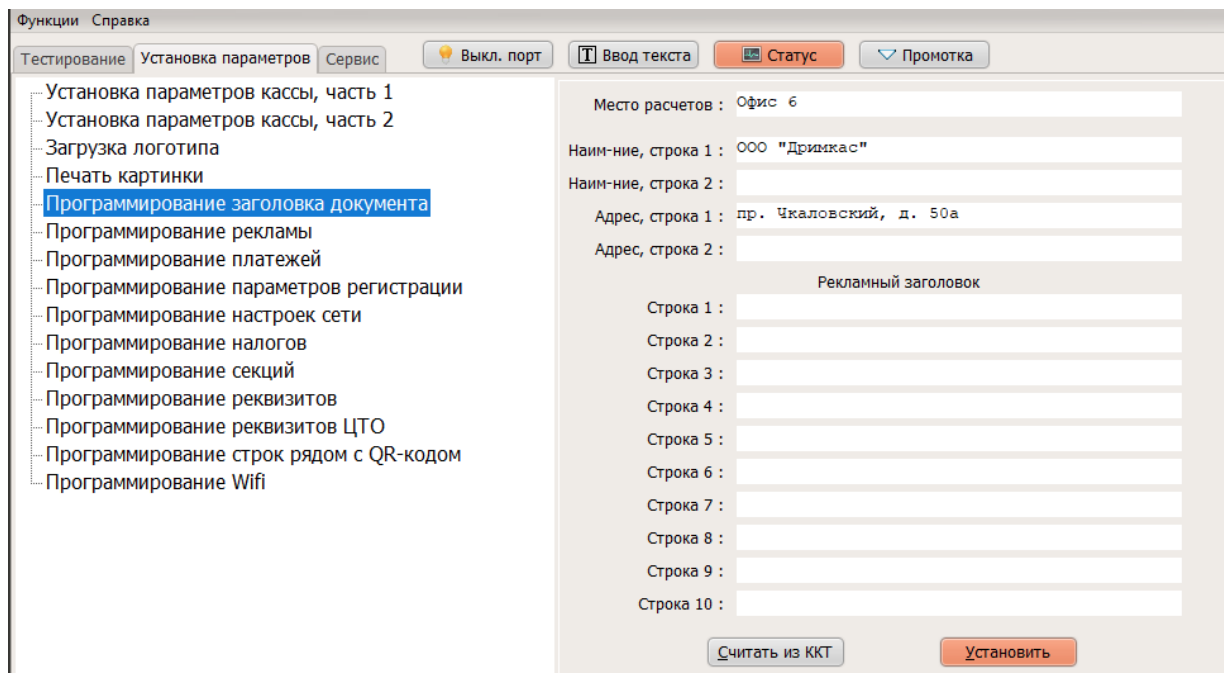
Функции Справка

Тестирование | Установка параметров | Сервис

Выкл. порт | Ввод текста | Статус | Промотка

Установка параметров кассы, часть 1
Установка параметров кассы, часть 2
Загрузка логотипа
Печать картинки
Программирование заголовка документа
Программирование рекламы
Программирование платежей
Программирование параметров регистрации
Программирование настроек сети
Программирование налогов
Программирование секций
Программирование реквизитов
Программирование реквизитов ЦТО
Программирование строк рядом с QR-кодом
Программирование Wifi

Место расчетов : Офис 6
Наим-ние, строка 1 : ООО "Дримкас"
Наим-ние, строка 2 :
Адрес, строка 1 : пр. Чкаловский, д. 50а
Адрес, строка 2 :

Рекламный заголовок

Строка 1 :
Строка 2 :
Строка 3 :
Строка 4 :
Строка 5 :
Строка 6 :
Строка 7 :
Строка 8 :
Строка 9 :
Строка 10 :

Считать из ККТ | Установить